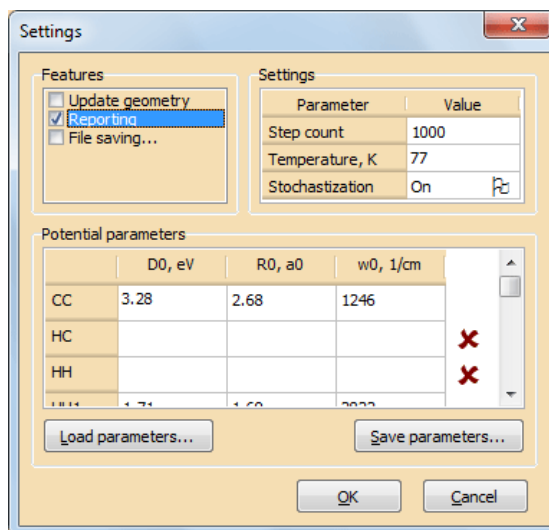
Settings

Features
Update geometry
Reporting
File saving...

Settings

| Parameter | Value |
|---|---|
| Step count | 1000 |
| Temperature, K | 77 |
| Stochastization | On |

Potential parameters

| | D0, eV | R0, a0 | w0, 1/cm |
|---|---|---|---|
| CC | 3.28 | 2.68 | 1246 |
| HC | | | |
| HH | | | |
| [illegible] | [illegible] | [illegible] | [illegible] |

Load parameters...
Save parameters...

OK
Cancel